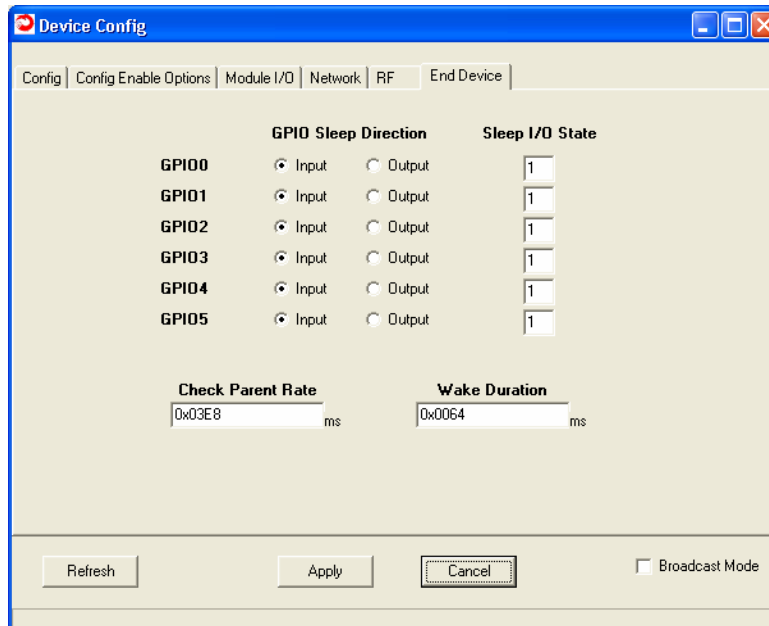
Device Config

Config | Config Enable Options | Module I/O | Network | RF | End Device

GPIO Sleep Direction

Sleep I/O State

GPIO0 Input Output 1
GPIO1 Input Output 1
GPIO2 Input Output 1
GPIO3 Input Output 1
GPIO4 Input Output 1
GPIO5 Input Output 1

Check Parent Rate
0x03E8 ms

Wake Duration
0x0064 ms

Refresh

Apply

Cancel

Broadcast Mode